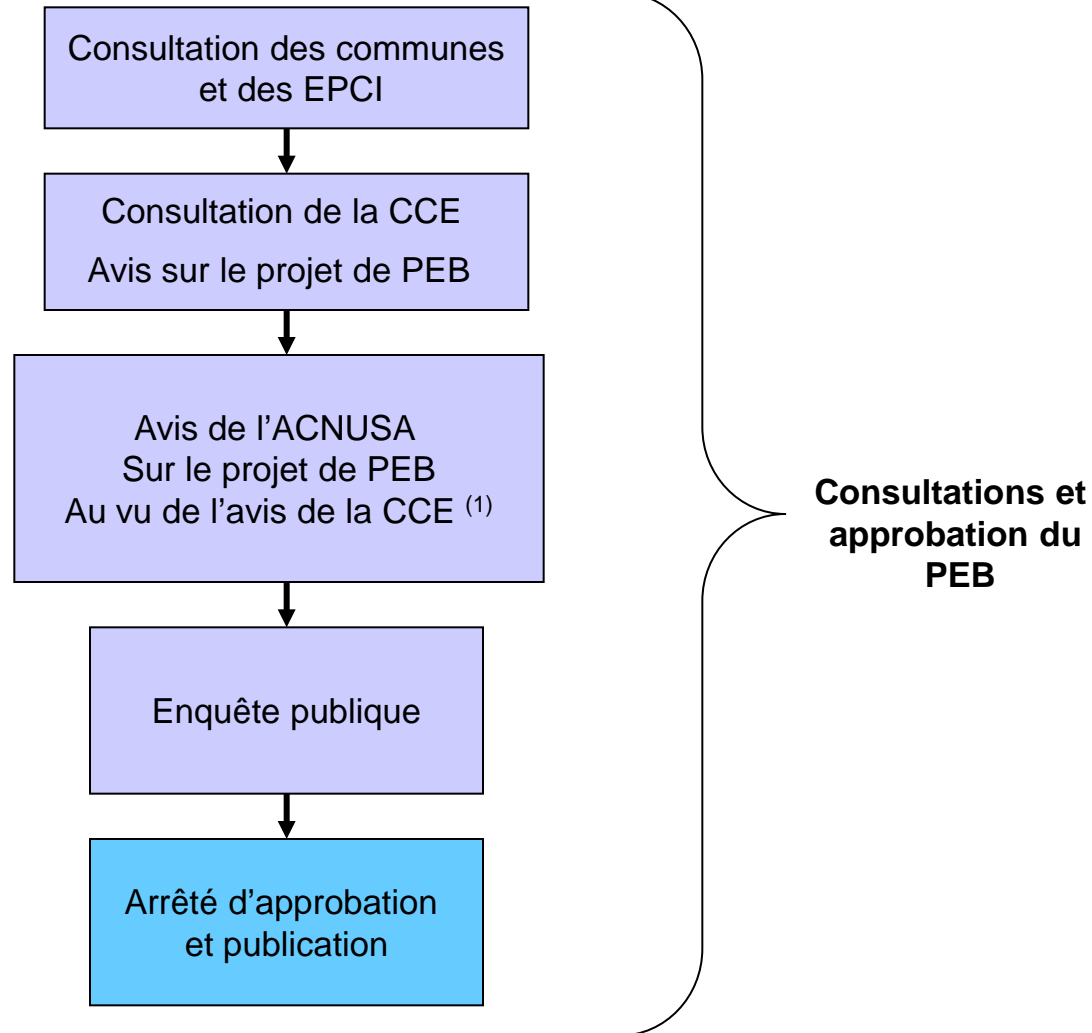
Consultation des communes et des EPCI

Consultation de la CCE

Avis sur le projet de PEB

Avis de l’ACNUSA
Sur le projet de PEB
Au vu de l’avis de la CCE $^{(1)}$

Enquête publique

Arrêté d’approbation et publication

**Consultations et approbation du PEB**